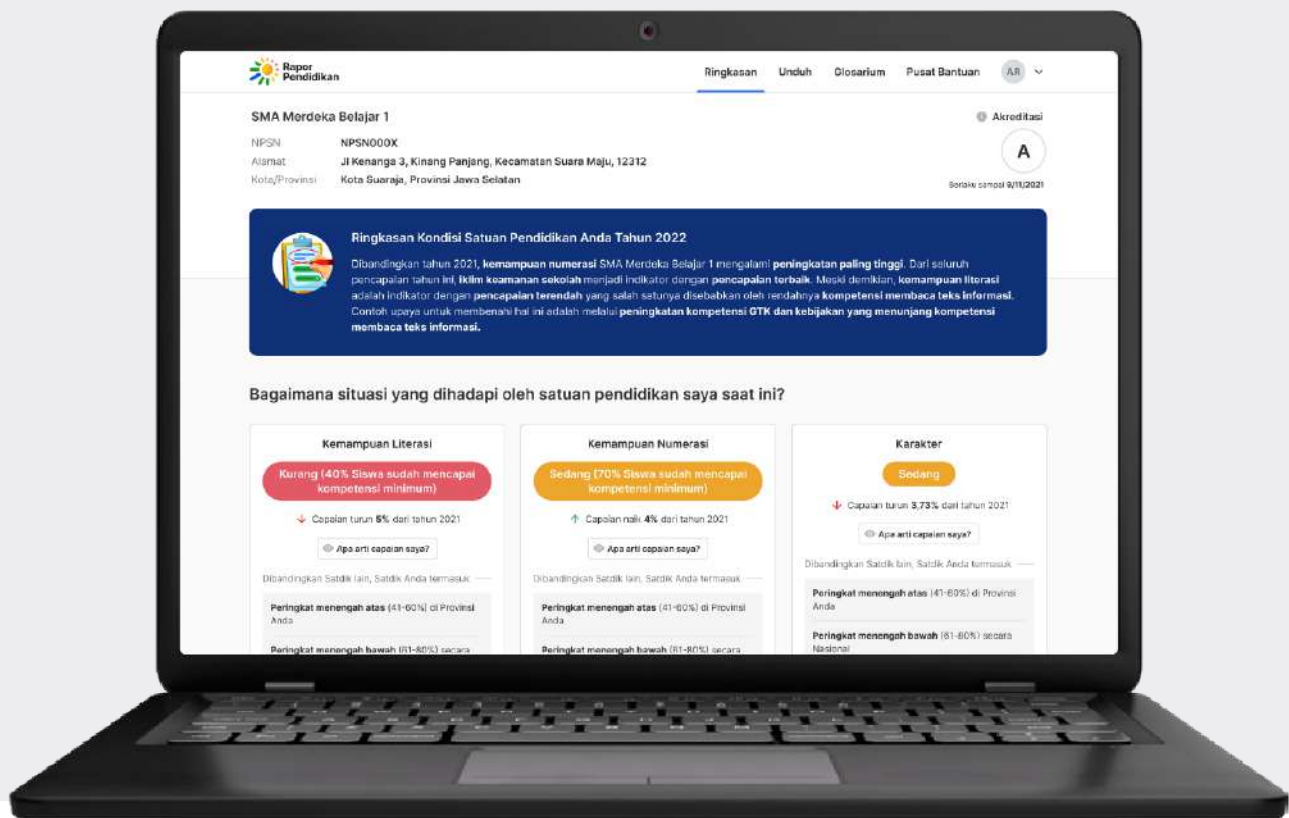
Rapor Pendidikan

Ringkasan Unduh Glosarium Pusat Bantuan AR

SMA Merdeka Belajar 1

Akreditasi

NPSN NPSN000X
Alamat Jl Kenanga 3, Kinang Panjang, Kecamatan Suara Maju, 12312
Kota/Provinsi Kota Suaraja, Provinsi Jawa Selatan

A

Berlaku sampai 9/11/2021

Ringkasan Kondisi Satuan Pendidikan Anda Tahun 2022

Dibandingkan tahun 2021, kemampuan numerasi SMA Merdeka Belajar 1 mengalami peningkatan paling tinggi. Dari seluruh pencapaian tahun ini, iklim keamanan sekolah menjadi indikator dengan pencapaian terbaik. Meski demikian, kemampuan literasi adalah indikator dengan pencapaian terendah yang salah satunya disebabkan oleh rendahnya kompetensi membaca teks informasi. Contoh upaya untuk membenahi hal ini adalah melalui peningkatan kompetensi GTK dan kebijakan yang menunjang kompetensi membaca teks informasi.

Bagaimana situasi yang dihadapi oleh satuan pendidikan saya saat ini?

Kemampuan Literasi

Kurang (40% Siswa sudah mencapai kompetensi minimum)

Capaian turun 5% dari tahun 2021

Apa arti capaian saya?

Dibandingkan Satdik lain, Satdik Anda termasuk

Peringkat menengah atas (41-60%) di Provinsi Anda

Peringkat menengah bawah (61-80%) secara

Kemampuan Numerasi

Sedang (70% Siswa sudah mencapai kompetensi minimum)

Capaian naik 4% dari tahun 2021

Apa arti capaian saya?

Dibandingkan Satdik lain, Satdik Anda termasuk

Peringkat menengah atas (41-60%) di Provinsi Anda

Peringkat menengah bawah (61-80%) secara

Karakter

Sedang

Capaian turun 3,73% dari tahun 2021

Apa arti capaian saya?

Dibandingkan Satdik lain, Satdik Anda termasuk

Peringkat menengah atas (41-60%) di Provinsi Anda

Peringkat menengah bawah (61-80%) secara Nasional